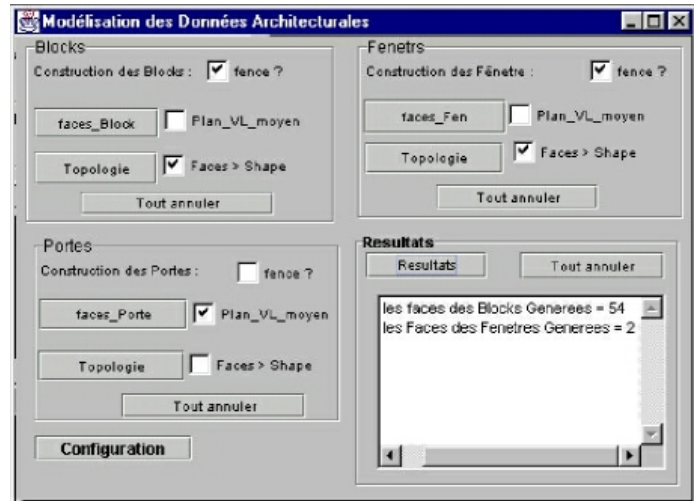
Modélisation des Données Architecturales

Blocks
Construction des Blocks : fence ?
faces_Block
Plan_VL_moyen
Topologie
Faces > Shape
Tout annuler

Fenetrs
Construction des Fênetre : fence ?
faces_Fen
Plan_VL_moyen
Topologie
Faces > Shape
Tout annuler

Portes
Construction des Portes : fence ?
faces_Porte
Plan_VL_moyen
Topologie
Faces > Shape
Tout annuler

Resultats
Resultats
Tout annuler
les faces des Blocks Generees = 54
les Faces des Fenetres Generees = 2

Configuration